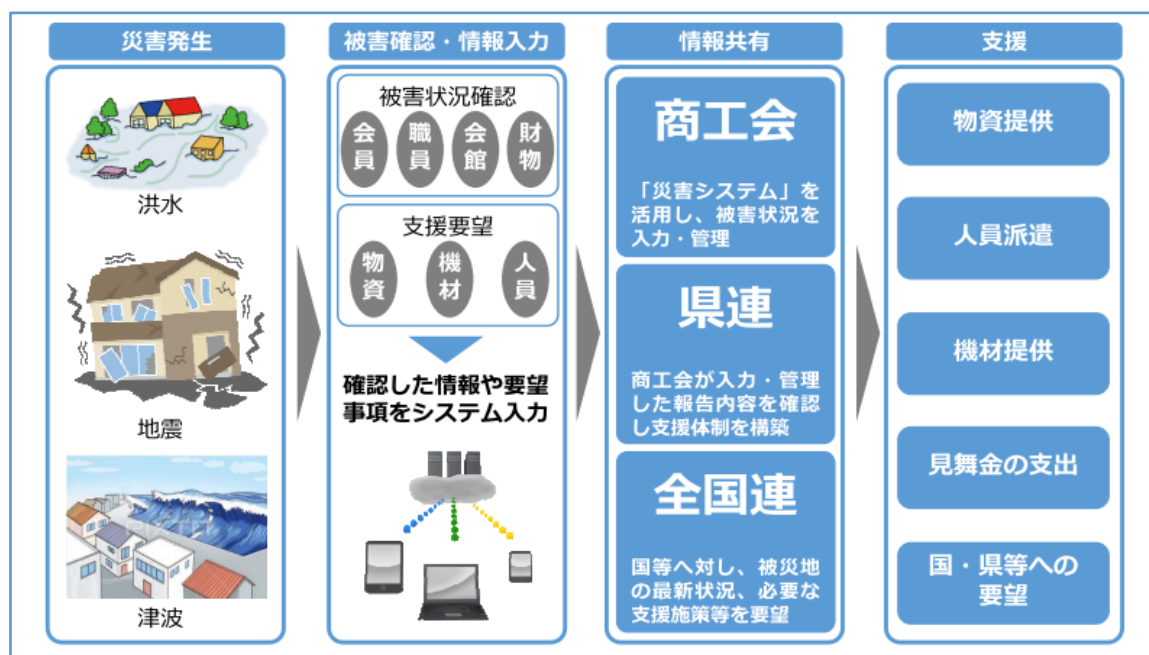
災害発生

洪水

地震

津波

被害確認・情報入力

被害状況確認

会員

職員

会館

財物

支援要望

物資

機材

人員

確認した情報や要望事項をシステム入力

情報共有

商工会

「災害システム」を活用し、被害状況を入力・管理

県連

商工会が入力・管理した報告内容を確認し支援体制を構築

全国連

国等へ対し、被災地の最新状況、必要な支援施策等を要望

支援

物資提供

人員派遣

機材提供

見舞金の支出

国・県等への要望